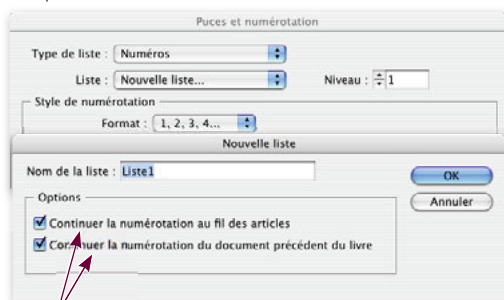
Puces et numérotation

Type de liste : Numéros

Liste : Nouvelle liste...

Niveau : 1

Style de numérotation

Format : 1, 2, 3, 4...

Nouvelle liste

Nom de la liste : Liste1

OK

Annuler

Options

Continuer la numérotation au fil des articles

Continuer la numérotation du document précédent du livre